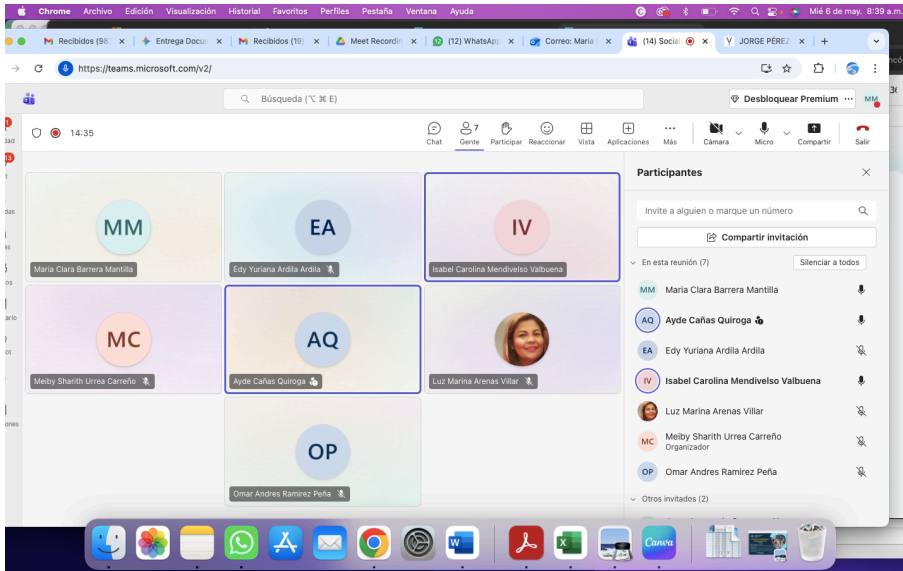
Chrome Archivo Edición Visualización Historial Favoritos Perfiles Pestaña Ventana Ayuda
Mié 6 de may. 8:39 a.m.

Recibidos (96 ×
Entrega Docu ×
Recibidos (18) ×
Meet Recordin ×
(12) WhatsApp ×
Correo: Maria ×
(14) Social ×
JORGE PÉREZ ×
+

https://teams.microsoft.com/v2/

Búsqueda (⌥ ⌘ E)
Desbloquear Premium
MM

14:35
Chat
7 Gente
Participar
Reaccionar
Vista
Aplicaciones
Más
Cámara
Micro
Compartir
Salir

MM
Maria Clara Barrera Mantilla
EA
Edy Yuriana Ardila Ardila
IV
Isabel Carolina Mendivelso Valbuena
MC
Meiby Sharith Urrea Carreño
AQ
Ayde Cañas Quiroga
Luz Marina Arenas Villar
OP
Omar Andres Ramirez Peña

Participantes
Invite a alguien o marque un número
Compartir invitación
En esta reunión (7)
Silenciar a todos
MM Maria Clara Barrera Mantilla
AQ Ayde Cañas Quiroga
EA Edy Yuriana Ardila Ardila
IV Isabel Carolina Mendivelso Valbuena
Luz Marina Arenas Villar
MC Meiby Sharith Urrea Carreño
Organizador
OP Omar Andres Ramirez Peña
Otros invitados (2)

Canva